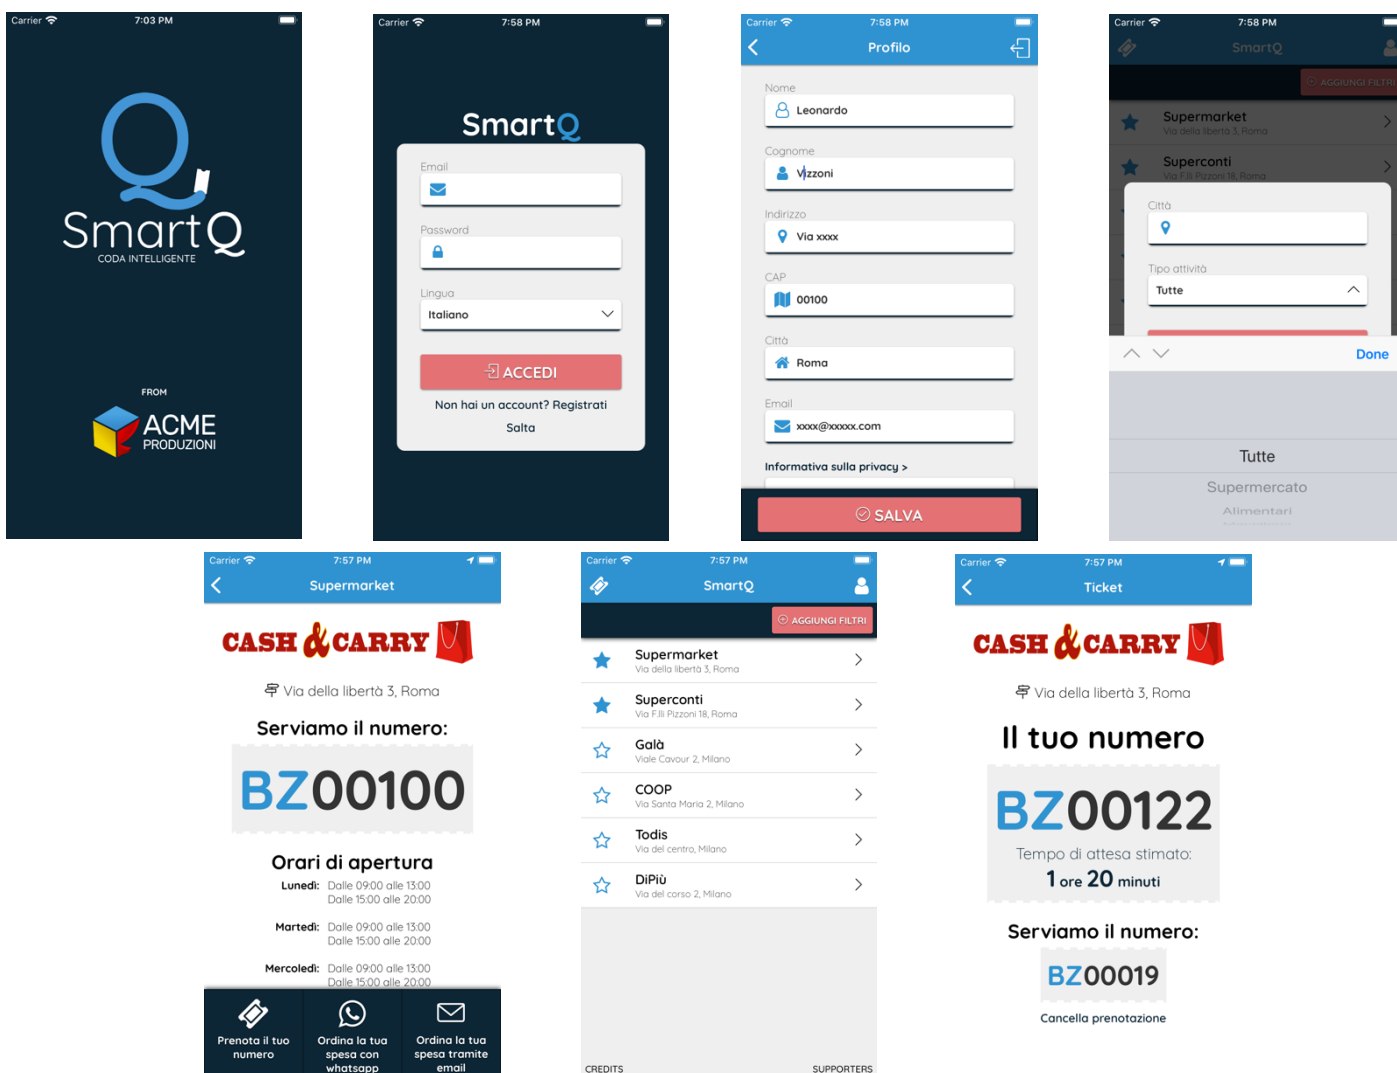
Carrier 7:03 PM

SmartQ
CODA INTELLIGENTE

FROM
ACME PRODUZIONI

Carrier 7:58 PM

SmartQ

Email

Password

Lingua
Italiano

ACCEDI

Non hai un account? Registrati

Salta

Carrier 7:58 PM
Profilo

Nome
Leonardo

Cognome
Vizzoni

Indirizzo
Via xxxx

CAP
00100

Città
Roma

Email
xxxx@xxxxx.com

Informativa sulla privacy >

SALVA

Carrier 7:58 PM
SmartQ

AGGIUNGI FILTRI

Supermarket
Via della libertà 3, Roma

Superconti
Via F.lli Pizzoni 18, Roma

Città

Tipo attività
Tutte

Done

Tutte
Supermercato
Alimentari

Carrier 7:57 PM
Supermarket

CASH & CARRY

Via della libertà 3, Roma

Serviamo il numero:

BZ00100

Orari di apertura

| | |
|---|---|
| Lunedì: | Dalle 09:00 alle 13:00<br>Dalle 15:00 alle 20:00 |
| Martedì: | Dalle 09:00 alle 13:00<br>Dalle 15:00 alle 20:00 |
| Mercoledì: | Dalle 09:00 alle 13:00<br>Dalle 15:00 alle 20:00 |

Prenota il tuo numero
Ordina la tua spesa con whatsapp
Ordina la tua spesa tramite email

Carrier 7:57 PM
SmartQ

AGGIUNGI FILTRI

Supermarket
Via della libertà 3, Roma

Superconti
Via F.lli Pizzoni 18, Roma

Galà
Viale Cavour 2, Milano

COOP
Via Santa Maria 2, Milano

Todis
Via del centro, Milano

DiPiù
Via del corso 2, Milano

CREDITS
SUPPORTERS

Carrier 7:57 PM
Ticket

CASH & CARRY

Via della libertà 3, Roma

Il tuo numero

BZ00122

Tempo di attesa stimato:
1 ore 20 minuti

Serviamo il numero:

BZ00019

Cancella prenotazione